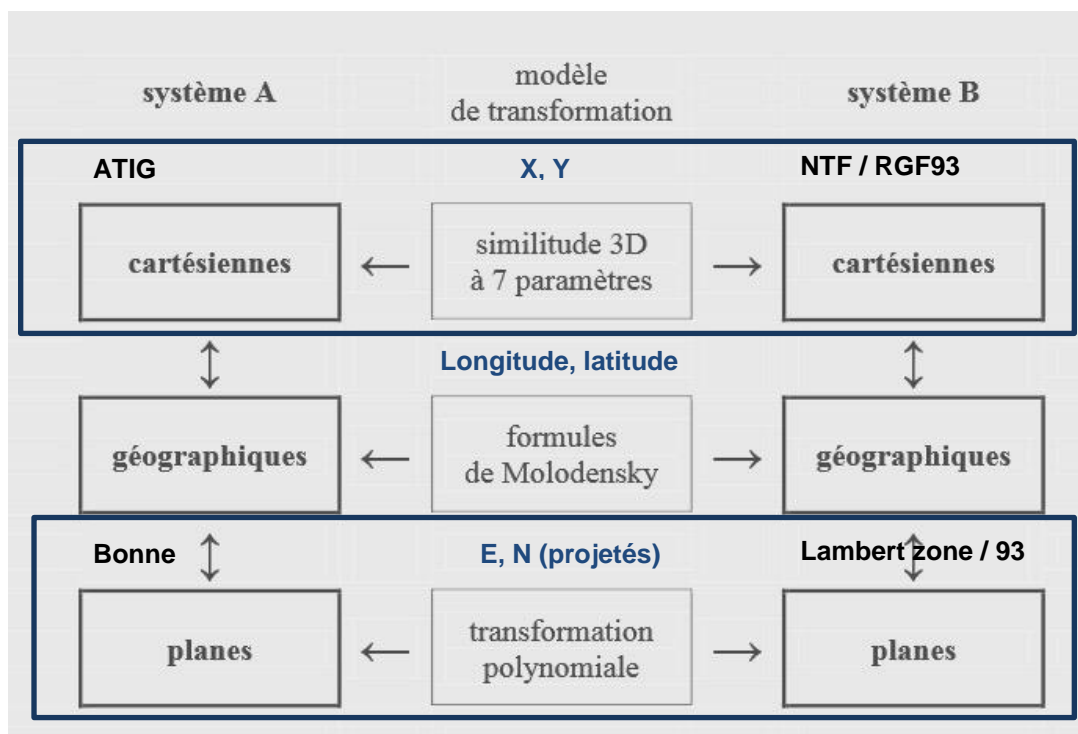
système A

modèle de transformation

système B

ATIG

X, Y

NTF / RGF93

cartésiennes

similitude 3D à 7 paramètres

cartésiennes

Longitude, latitude

géographiques

formules de Molodensky

géographiques

Bonne

E, N (projetés)

Lambert zone / 93

planes

transformation polynomiale

planes